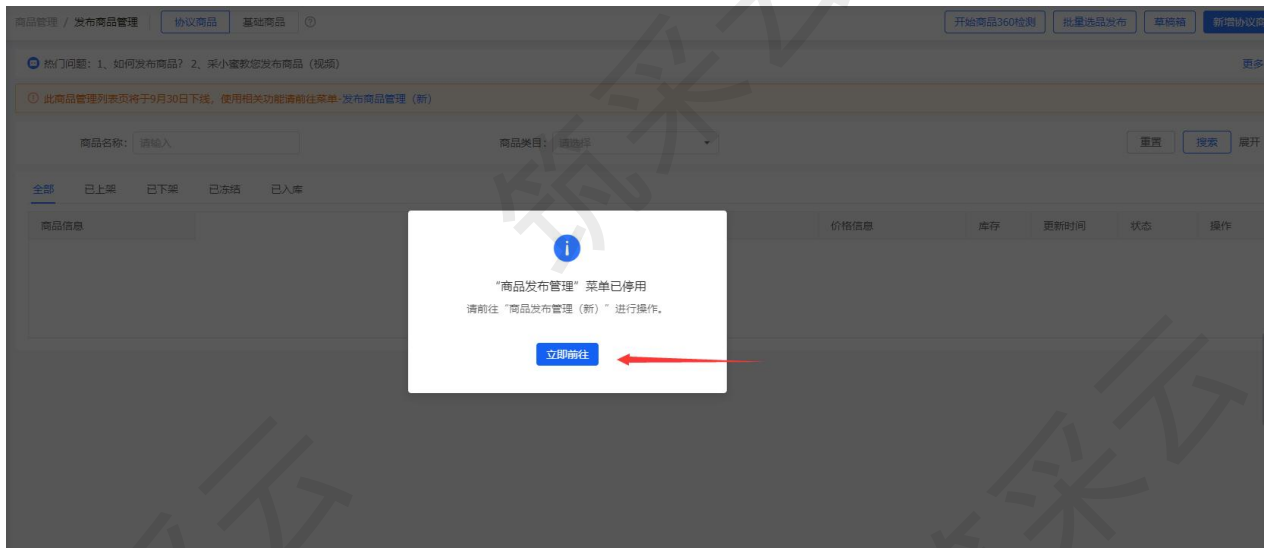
商品管理 / 发布商品管理 | 协议商品 基础商品 ⑦

开始商品360检测 批量选品发布 草稿箱 新增协议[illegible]

热门问题：1、如何发布商品？ 2、采小蜜教您发布商品（视频）

更多

① 此商品管理列表页将于9月30日下线，使用相关功能请前往菜单-发布商品管理（新）

商品名称： 请输入

商品类目： 请选择

重置 搜索 展开

全部 已上架 已下架 已冻结 已入库

| 商品信息 | 价格信息 | 库存 | 更新时间 | 状态 | 操作 |
|---|---|---|---|---|---|

i

“商品发布管理”菜单已停用

请前往“商品发布管理（新）”进行操作。

立即前往